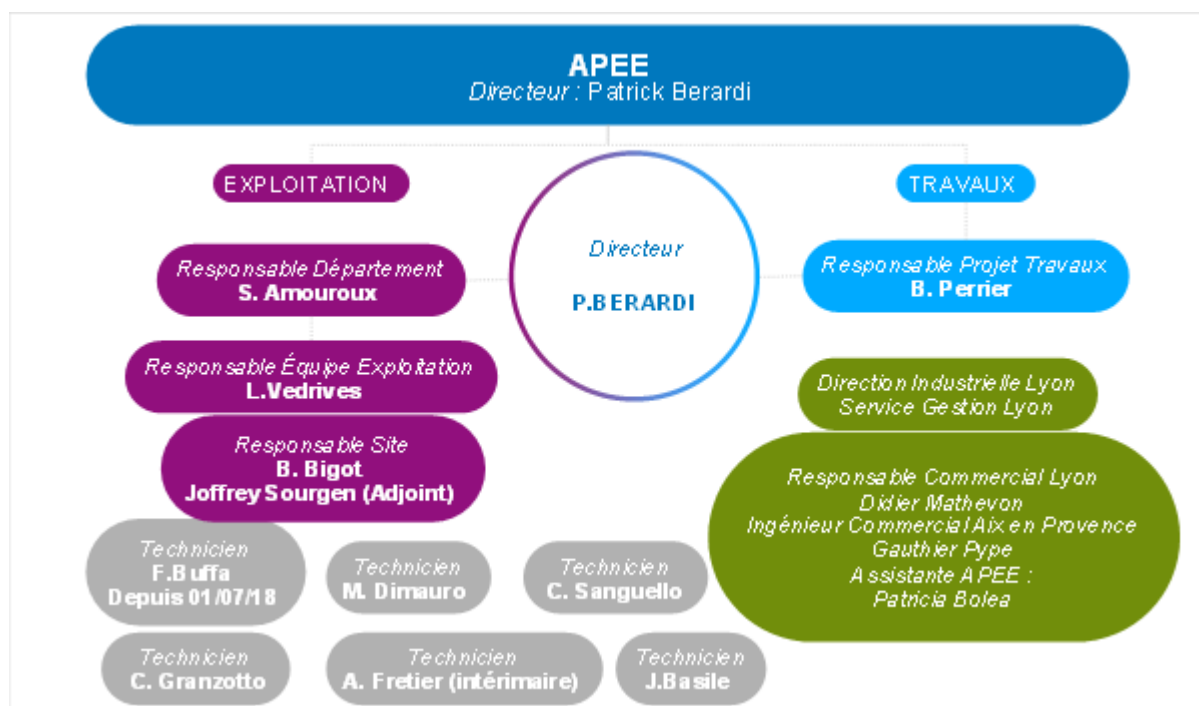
APEE
Directeur : Patrick Berardi

EXPLOITATION

Directeur
P.BERARDI

TRAVAUX

Responsable Département
S. Amouroux

Responsable Projet Travaux
B. Perrier

Responsable Équipe Exploitation
L.Vedrives

Direction Industrielle Lyon
Service Gestion Lyon

Responsable Site
B. Bigot
Joffrey Sourgen (Adjoint)

Responsable Commercial Lyon
Didier Mathevon
Ingénieur Commercial Aix en Provence
Gauthier Pype
Assistante APEE :
Patricia Bolea

Technicien
F.Buffa
Depuis 01/07/18

Technicien
M. Dimauro

Technicien
C. Sanguello

Technicien
C. Granzotto

Technicien
A. Fretier (intérimaire)

Technicien
J.Basile